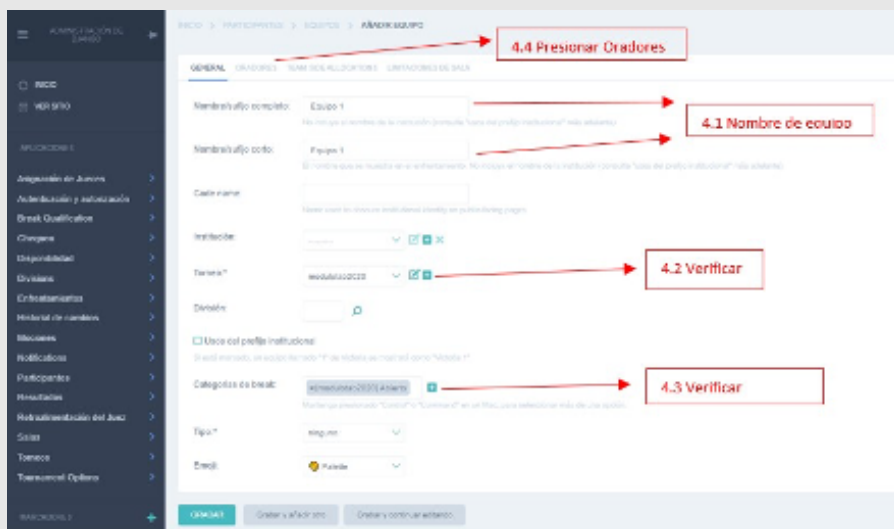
ADMINISTRACIÓN DE DJANGO

INICIO › PARTICIPANTES › EQUIPOS › AÑADIR EQUIPO

4.4 Presionar Oradores

GENERAL ORADORES TEAM SIDE ALLOCATIONS LIMITACIONES DE SALA

INICIO
VER SITIO

APLICACIONES

Asignación de Jueces
Autenticación y autorización
Break Qualification
Charges
Disponibilidad
Divisions
Enfrentamientos
Historial de cambios
Mociones
Notifications
Participantes
Resultados
Retroalimentación del Juez
Salas
Torneos
Tournament Options

MARCADORES

Nombre/sufijo completo: Equipo 1

4.1 Nombre de equipo

Nombre/sufijo corto: Equipo 1

Code name:

Institución:

Torneo:*

4.2 Verificar

División:

Usar el prefijo institucional

Categorías de break:

4.3 Verificar

Tipo:*

Emoji:

GRABAR Grabar y añadir otro Grabar y continuar editando